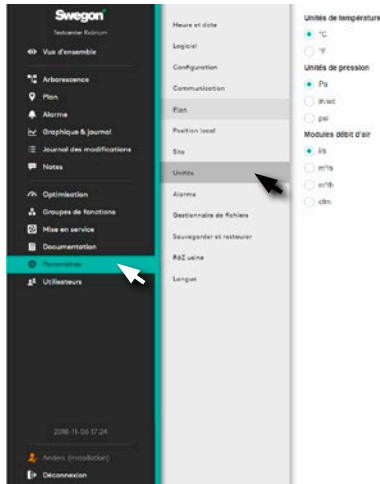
Swegon
Testcenter Kolmum

Vue d'ensemble

Arborescence
Plan
Alarme
Graphique & journal
Journal des modifications
Notes

Optimisation
Groupes de fonctions
Mise en service
Documentation
Paramètres
Utilisateurs

2018-11-06 17:24

Anders (Installation)
Déconnexion

Heure et date
Logiciel
Configuration
Communication
Plan
Position local
Site
Unités
Alarme
Gestionnaire de fichiers
Sauvegarder et restaurer
RàZ usine
Langue

Unités de température
°C
°F
Unités de pression
Pa
in.wc
psi
Modules débit d'air
l/s
m³/s
m³/h
cfm